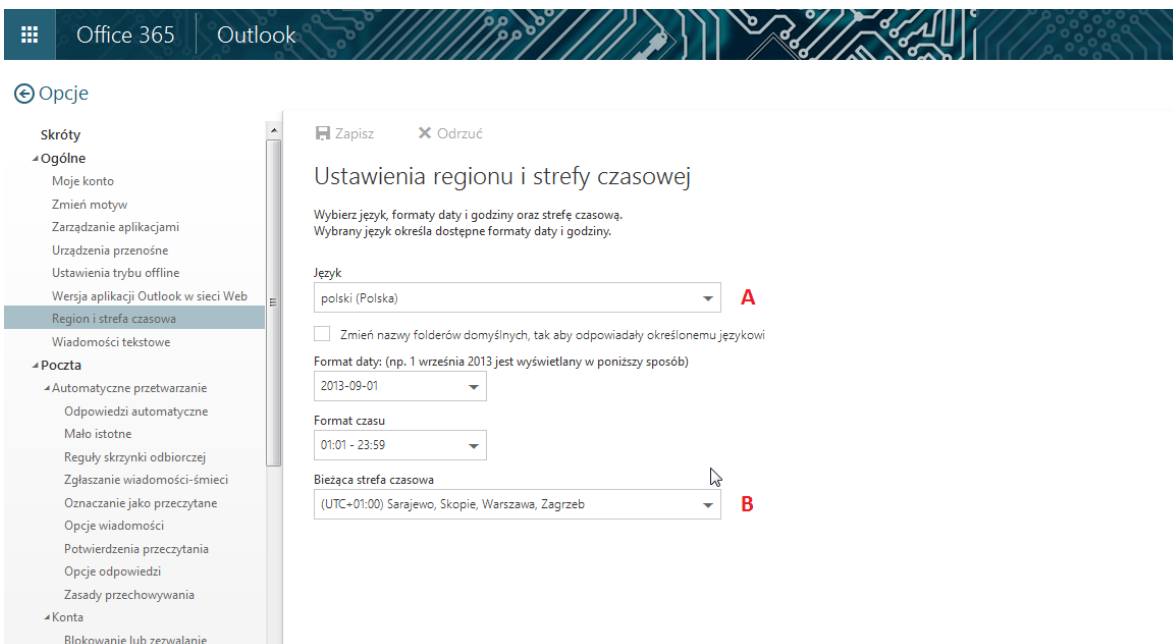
Office 365 Outlook

Opcje

Skróty
Ogólne
Moje konto
Zmień motyw
Zarządzanie aplikacjami
Urządzenia przenośne
Ustawienia trybu offline
Wersja aplikacji Outlook w sieci Web
Region i strefa czasowa
Wiadomości tekstowe
Poczta
Automatyczne przetwarzanie
Odpowiedzi automatyczne
Mało istotne
Reguły skrzynki odbiorczej
Zgłaszanie wiadomości-śmieci
Oznaczanie jako przeczytane
Opcje wiadomości
Potwierdzenia przeczytania
Opcje odpowiedzi
Zasady przechowywania
Konta
Blokowanie lub zezwalanie

Zapisz  Odrzuć

Ustawienia regionu i strefy czasowej

Wybierz język, formaty daty i godziny oraz strefę czasową.
Wybrany język określa dostępne formaty daty i godziny.

Język
polski (Polska)
A

Zmień nazwy folderów domyślnych, tak aby odpowiadały określonemu językowi

Format daty: (np. 1 września 2013 jest wyświetlany w poniższy sposób)
2013-09-01

Format czasu
01:01 - 23:59

Bieżąca strefa czasowa
(UTC+01:00) Sarajewo, Skopie, Warszawa, Zagrzeb
B